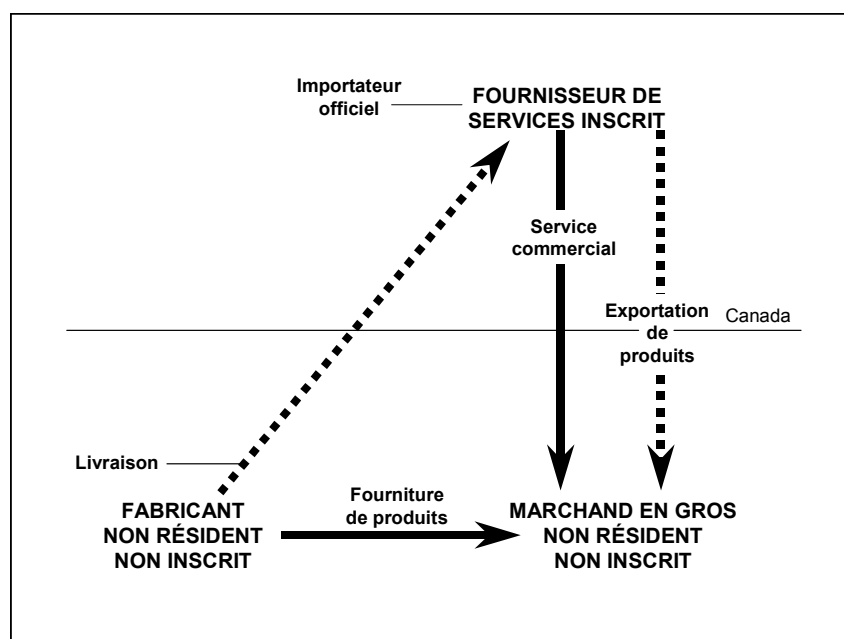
Importateur officiel

FOURNISSEUR DE SERVICES INSCRIT

Service commercial

Exportation de produits

Canada

Livraison

FABRICANT NON RÉSIDENT NON INSCRIT

Fourniture de produits

MARCHAND EN GROS NON RÉSIDENT NON INSCRIT